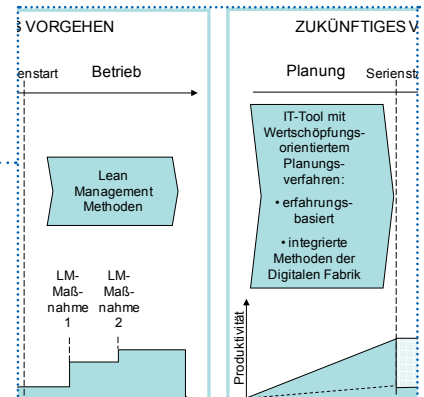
VORGEHEN

enstart

Betrieb

Lean Management Methoden

LM-Maßnahme 1

LM-Maßnahme 2

ZUKÜNFTIGES V

Planung

Serienst

IT-Tool mit Wertschöpfungsorientiertem Planungsverfahren:

• erfahrungsbasiert

• integrierte Methoden der Digitalen Fabrik

Produktivität